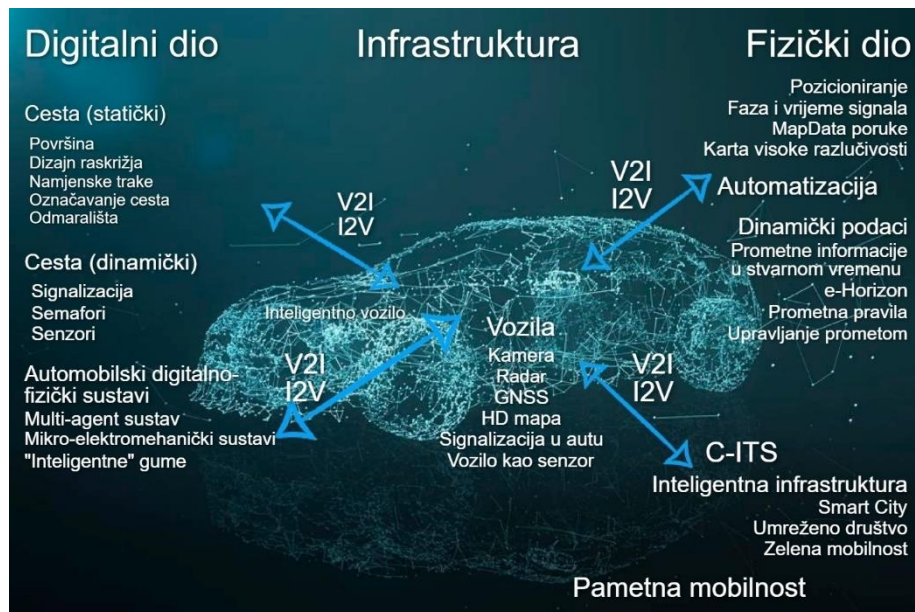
Digitalni dio

Infrastruktura

Fizički dio

Pozicioniranje
Faza i vrijeme signala
MapData poruke
Karta visoke razlučivosti

Cesta (statički)
Površina
Dizajn raskrižja
Namjenske trake
Označavanje cesta
Odmarališta

V2I
I2V

V2I
I2V

Automatizacija

Dinamički podaci
Prometne informacije u stvarnom vremenu
e-Horizon
Prometna pravila
Upravljanje prometom

Cesta (dinamički)
Signalizacija
Semafori
Senzori

Inteligentno vozilo

Vozila
Kamera
Radar
GNSS
HD mapa
Signalizacija u autu
Vozilo kao senzor

V2I
I2V

V2I
I2V

Automobilski digitalno-fizički sustavi
Multi-agent sustav
Mikro-elektromehanički sustavi
"Inteligentne" gume

C-ITS

Inteligentna infrastruktura
Smart City
Umreženo društvo
Zelena mobilnost

Pametna mobilnost